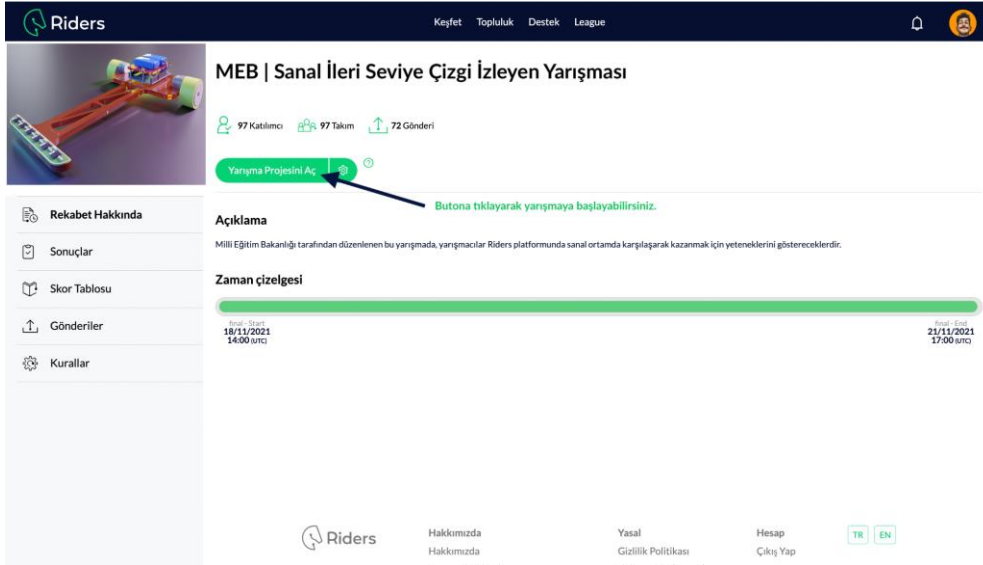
Riders

Keşfet Topluluk Destek League

MEB | Sanal İleri Seviye Çizgi İzleyen Yarışması

97 Katılımcı 97 Takım 72 Gönderi

Yarışma Projesini Aç

Butona tıklayarak yarışmaya başlayabilirsiniz.

Rekabet Hakkında

Sonuçlar

Skor Tablosu

Gönderiler

Kurallar

Açıklama

Milli Eğitim Bakanlığı tarafından düzenlenen bu yarışmada, yarışmacılar Riders platformunda sanal ortamda karşılaşarak kazanmak için yeteneklerini göstereceklerdir.

Zaman çizelgesi

final - Start
18/11/2021
14:00 (UTC)

final - End
21/11/2021
17:00 (UTC)

Riders

Hakkımızda
Hakkımızda

Yasal
Gizlilik Politikası

Hesap
Çıkış Yap

TR EN